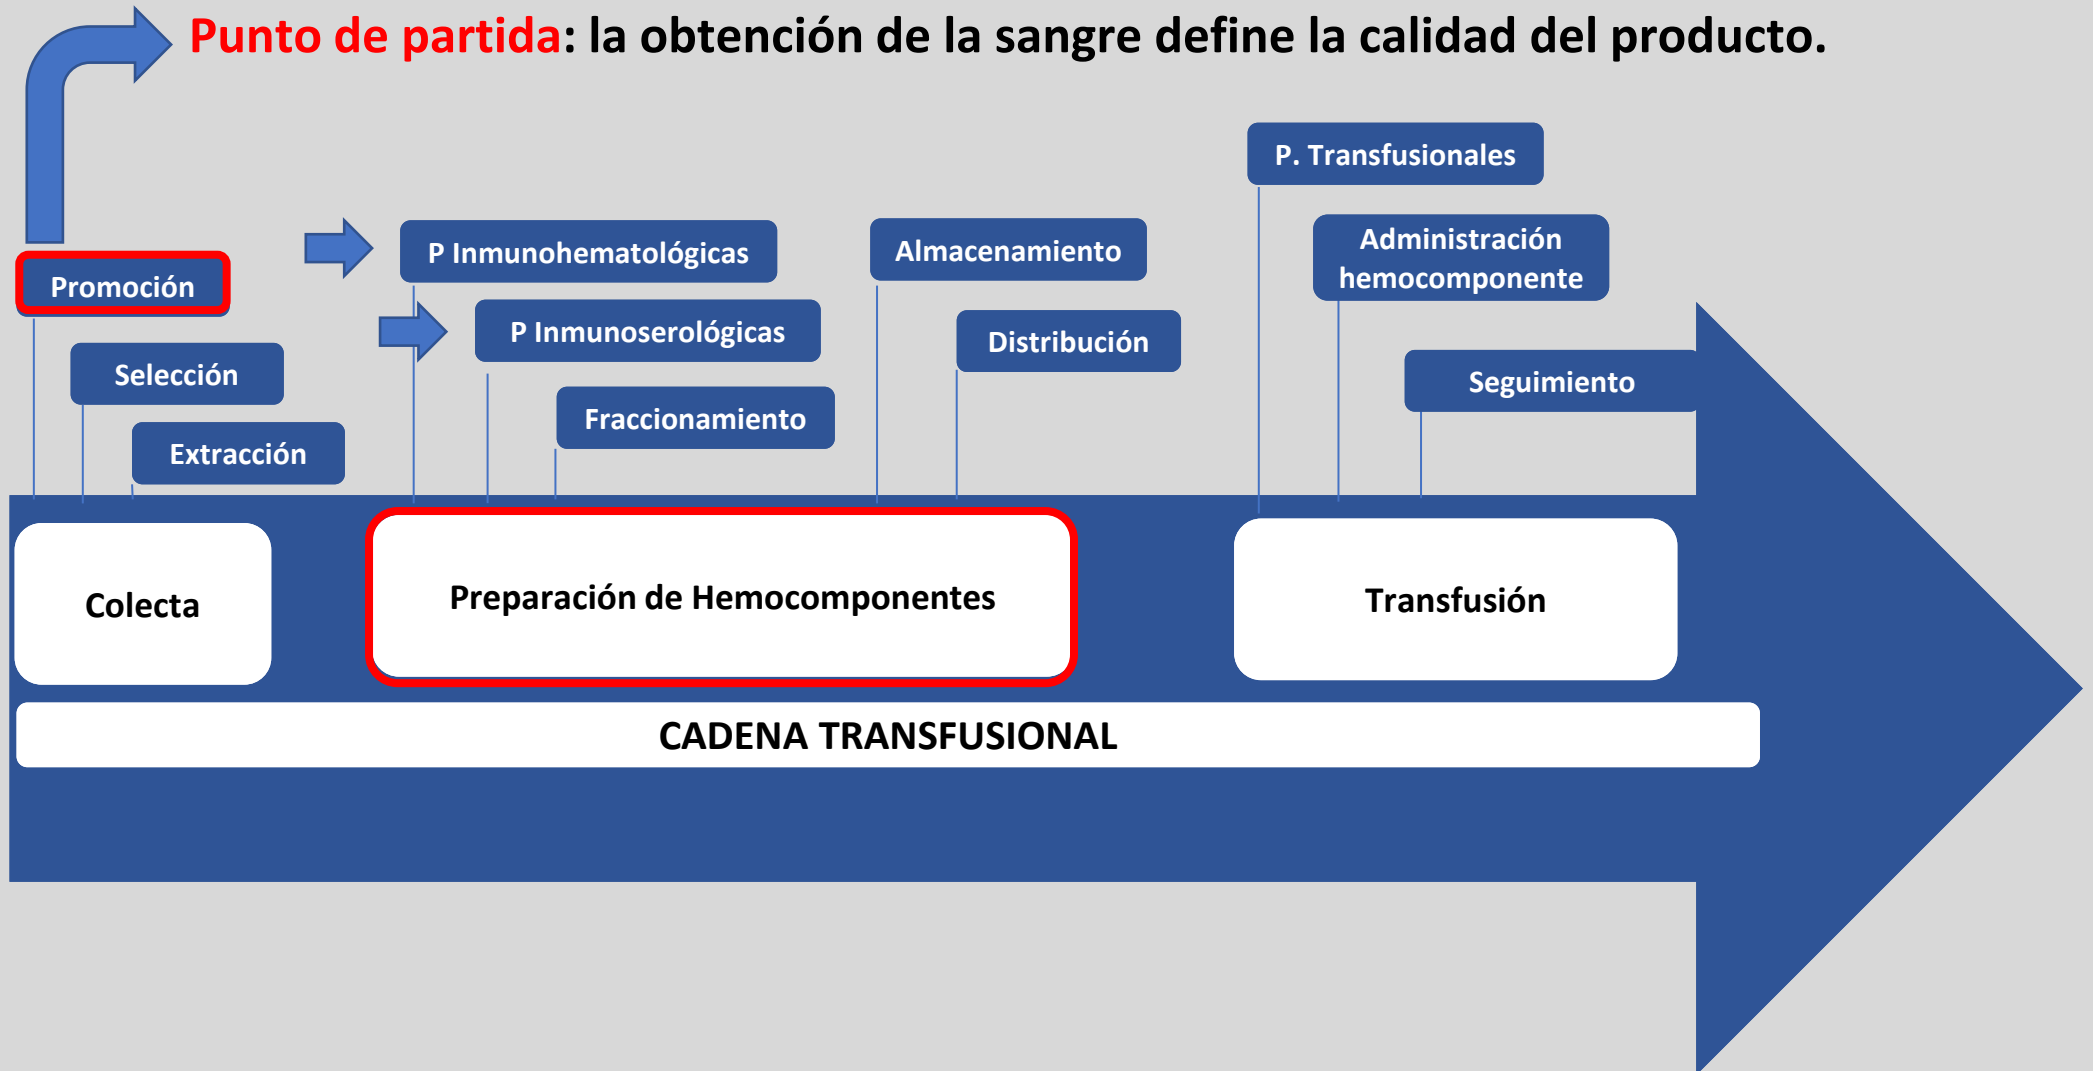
Punto de partida: la obtención de la sangre define la calidad del producto.

Promoción

Selección

Extracción

P Inmunohematológicas

P Inmunoserológicas

Fraccionamiento

Almacenamiento

Distribución

P. Transfusionales

Administración hemocomponente

Seguimiento

Colecta

Preparación de Hemocomponentes

Transfusión

CADENA TRANSFUSIONAL